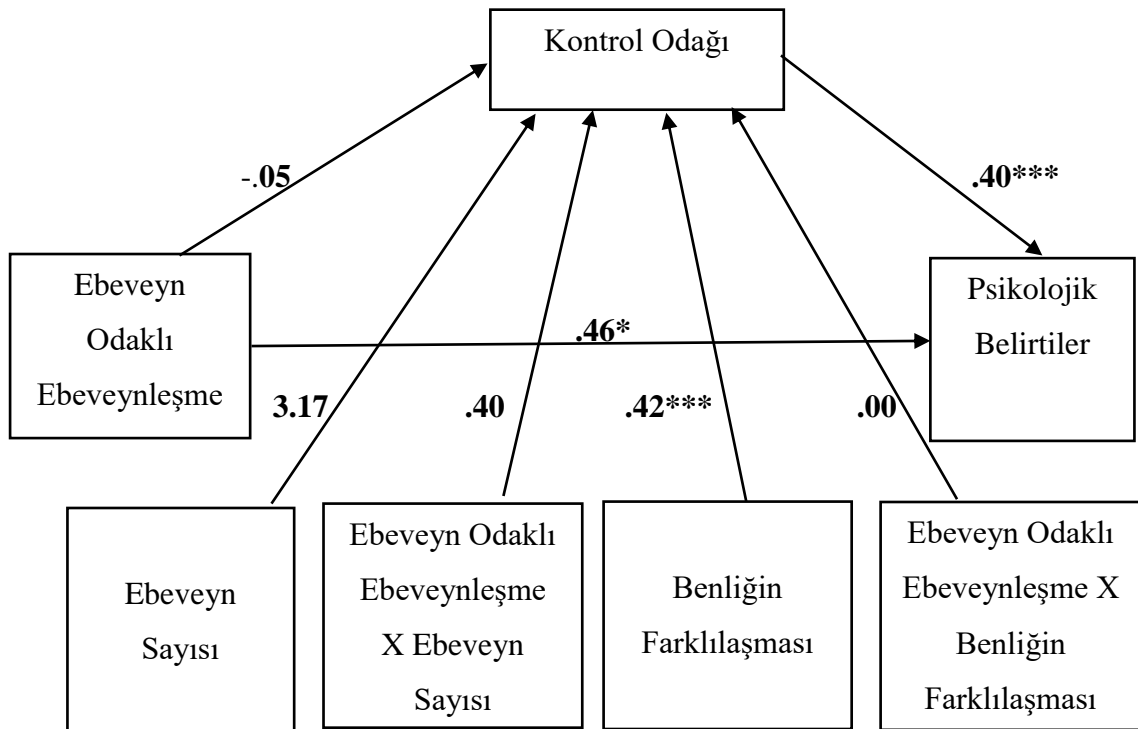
Kontrol Odağı

-.05

.40***

Ebeveyn Odaklı Ebeveynleşme

.46*

Psikolojik Belirtiler

3.17

.40

.42***

.00

Ebeveyn Sayısı

Ebeveyn Odaklı Ebeveynleşme X Ebeveyn Sayısı

Benliğin Farklılaşması

Ebeveyn Odaklı Ebeveynleşme X Benliğin Farklılaşması